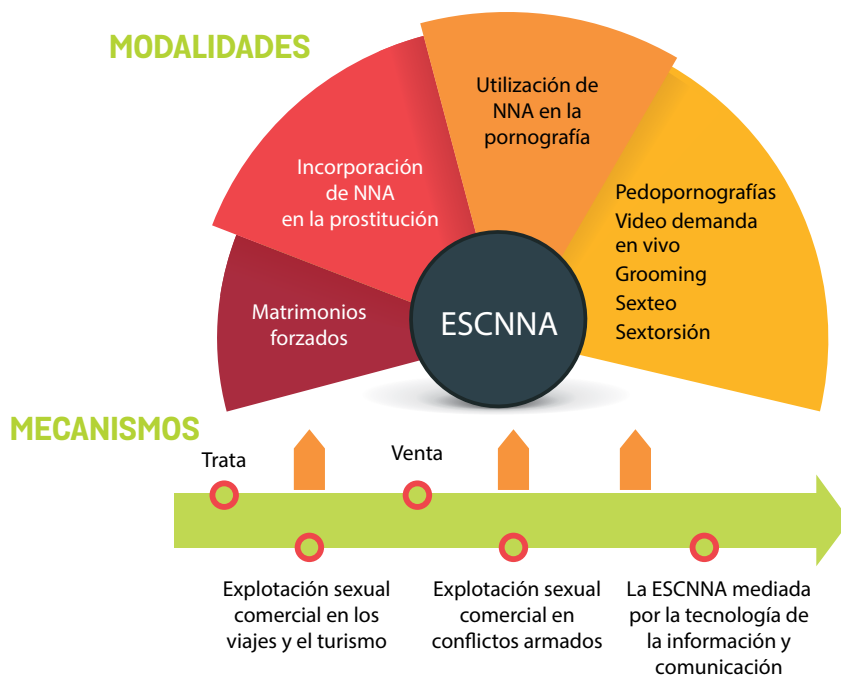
MODALIDADES

Utilización de NNA en la pornografía

Incorporación de NNA en la prostitución

Pedopornografías
Video demanda en vivo
Grooming
Sexteo
Sextorsión

Matrimonios forzados

ESCNNA

MECANISMOS

Trata

Venta

Explotación sexual comercial en los viajes y el turismo

Explotación sexual comercial en conflictos armados

La ESCNNA mediada por la tecnología de la información y comunicación